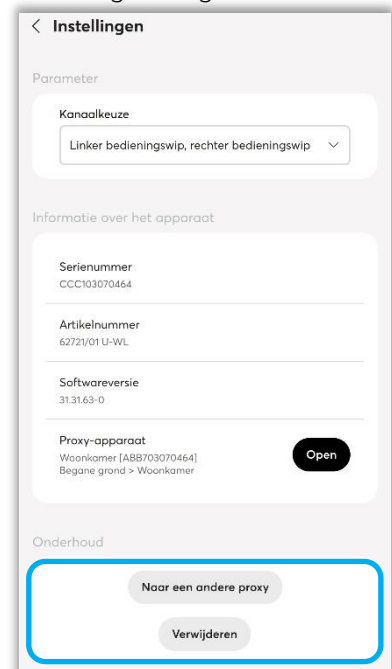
< Instellingen

Parameter

Kanaalkeuze

Linker bedieningswip, rechter bedieningswip

Informatie over het apparaat

Serienummer
CCC103070464

Artikelnummer
62721/01 U-WL

Softwareversie
31.31.63-0

Proxy-apparaat
Woonkamer [ABB703070464]
Begane grond > Woonkamer

Open

Onderhoud

Naar een andere proxy

Verwijderen